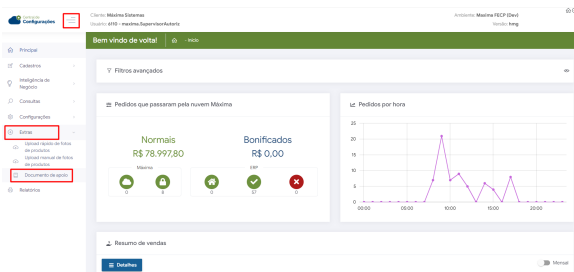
Central de Configurações

Cliente: Máxima Sistemas
Usuário: 4110 - maxima.SupervisorAutoriz

Ambiente: Maxima FECP (Dev)
Versão: hmg

Principal
Cadastros
Inteligência de Negócio
Consultas
Configurações
Extras
Upload rápido de fotos de produtos
Upload manual de fotos de produtos
Documento de apoio
Relatórios

Bem vindo de volta!
- Início

Filtros avançados

Pedidos que passaram pela nuvem Máxima

Normais
R$ 78.997,80

Bonificados
R$ 0,00

Maxima
ERP
0
8
0
57
0

Pedidos por hora
25
20
15
10
5
0
00:00
05:00
10:00
15:00
20:00

Resumo de vendas

Detalhes
Mensal